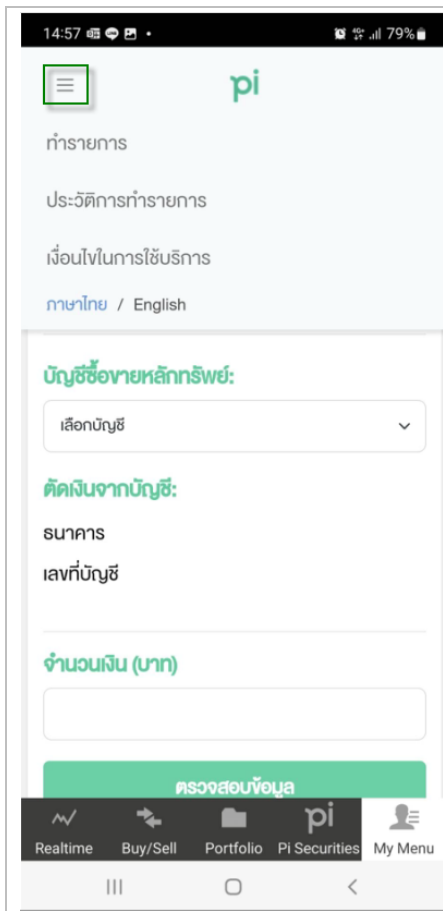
14:57 • 79%

pi

ทำรายการ

ประวัติการทำรายการ

เงื่อนไขในการใช้บริการ

ภาษาไทย / English

บัญชีซื้อขายหลักทรัพย์:

เลือกบัญชี

ตัดเงินจากบัญชี:

ธนาคาร

เลขที่บัญชี

จำนวนเงิน (บาท)

ตรวจสอบข้อมูล

Realtime Buy/Sell Portfolio Pi Securities My Menu